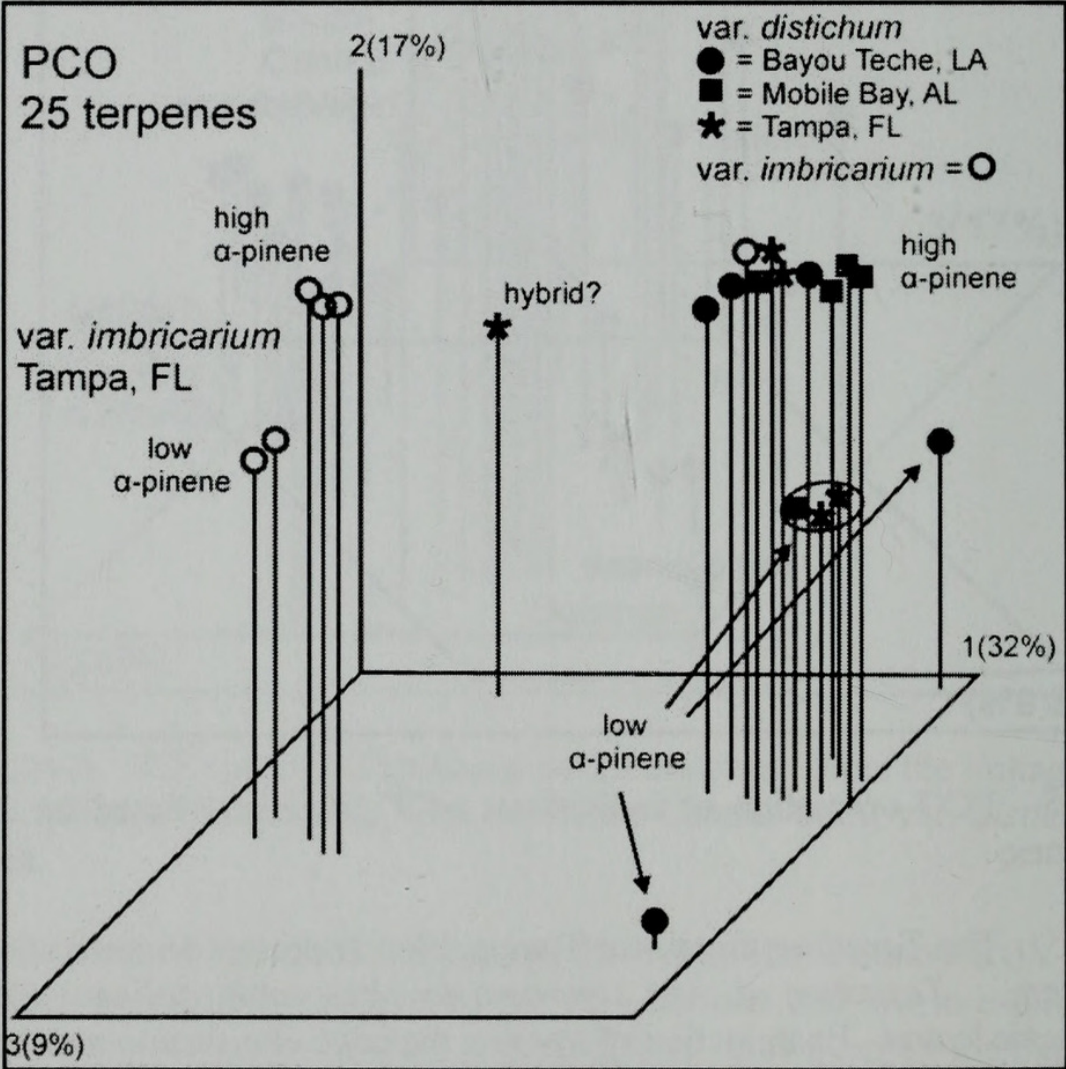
PCO
25 terpenes

2(17%)

var. *distichum*
● = Bayou Teche, LA
■ = Mobile Bay, AL
★ = Tampa, FL
var. *imbricarium* = ○

high
α-pinene

hybrid?

high
α-pinene

var. *imbricarium*
Tampa, FL

low
α-pinene

1(32%)

low
α-pinene

3(9%)